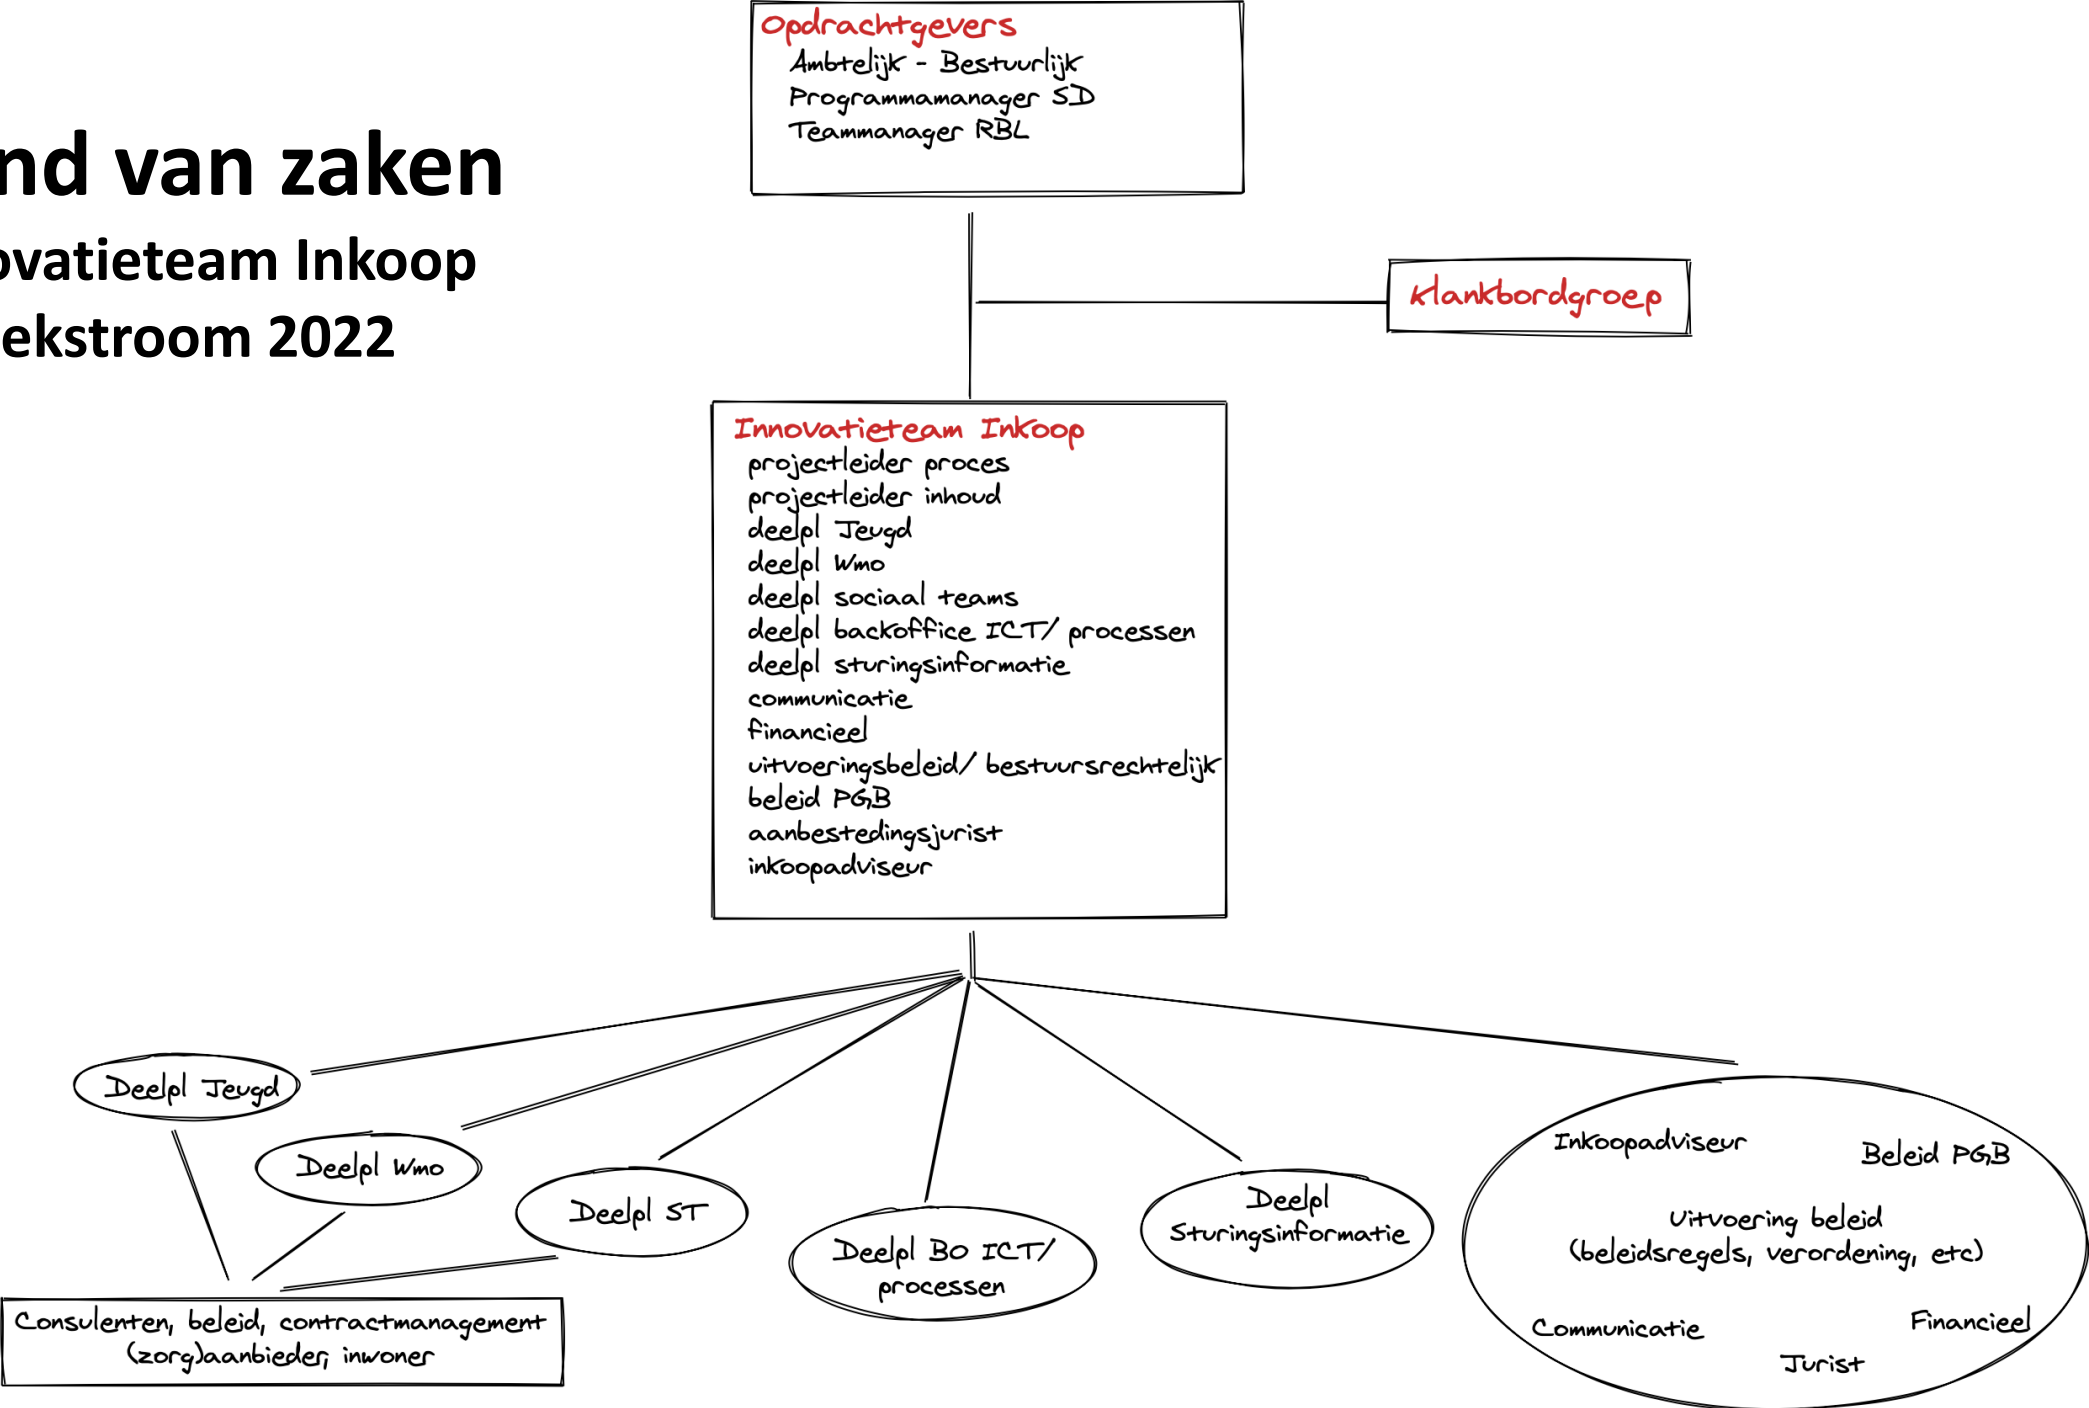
nd van zaken
ovatieteam Inkoop
ekstroom 2022

Opdrachtgevers
Ambtelijk - Bestuurlijk
Programmamanager SD
Teammanager RBL

Klankbordgroep

Innovatieteam Inkoop
projectleider proces
projectleider inhoud
deelpl Jeugd
deelpl Wmo
deelpl sociaal teams
deelpl backoffice ICT/ processen
deelpl sturingsinformatie
communicatie
financieel
uitvoeringsbeleid/ bestuursrechtelijk
beleid PGB
aanbestedingsjurist
inkoopadviseur

Deelpl Jeugd

Deelpl Wmo

Deelpl ST

Deelpl BO ICT/ processen

Deelpl Sturingsinformatie

Inkoopadviseur
Beleid PGB
Uitvoering beleid (beleidsregels, verordening, etc)
Communicatie
Financieel
Jurist

Consulenten, beleid, contractmanagement (zorg)aanbieder, inwoner